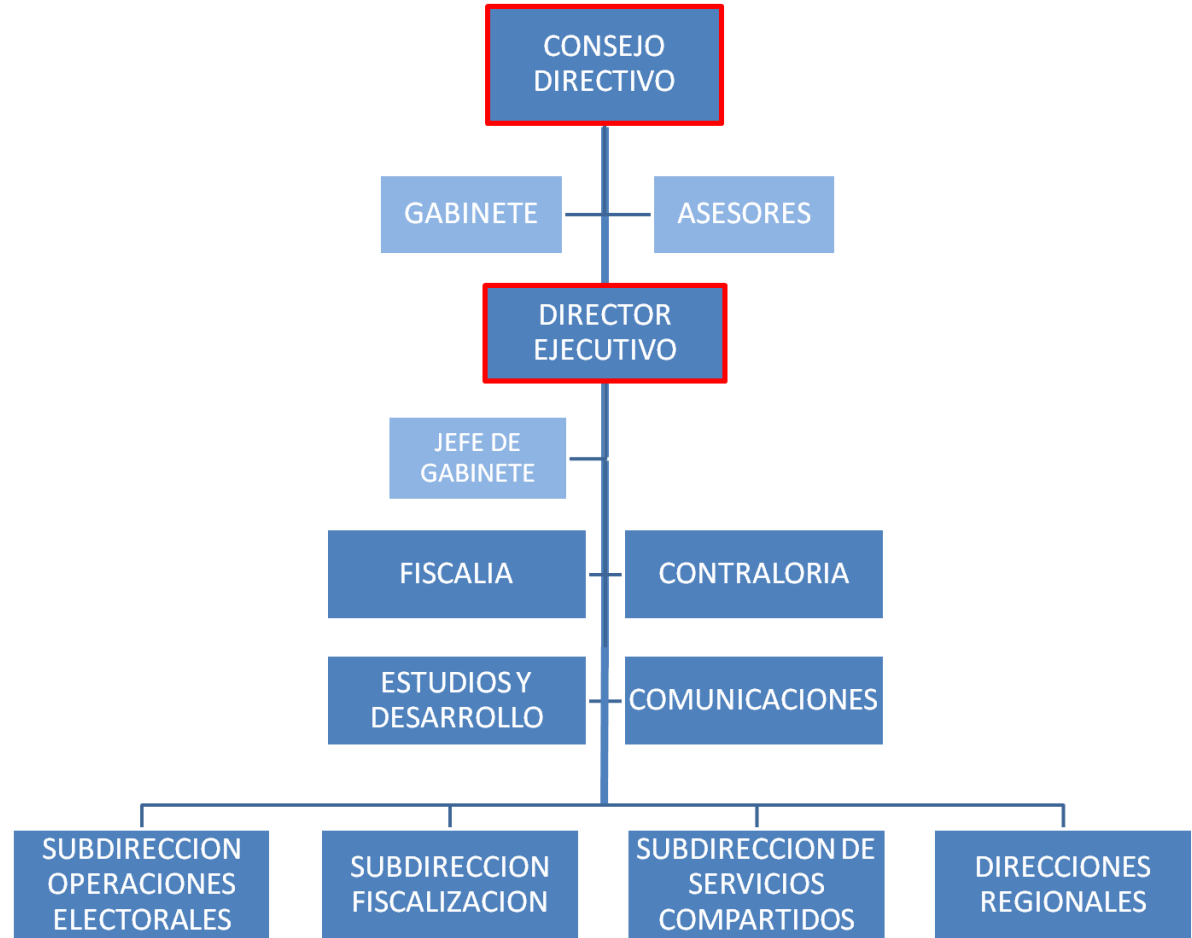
CONSEJO DIRECTIVO

GABINETE

ASESORES

DIRECTOR EJECUTIVO

JEFE DE GABINETE

FISCALIA

CONTRALORIA

ESTUDIOS Y DESARROLLO

COMUNICACIONES

SUBDIRECCION OPERACIONES ELECTORALES

SUBDIRECCION FISCALIZACION

SUBDIRECCION DE SERVICIOS COMPARTIDOS

DIRECCIONES REGIONALES